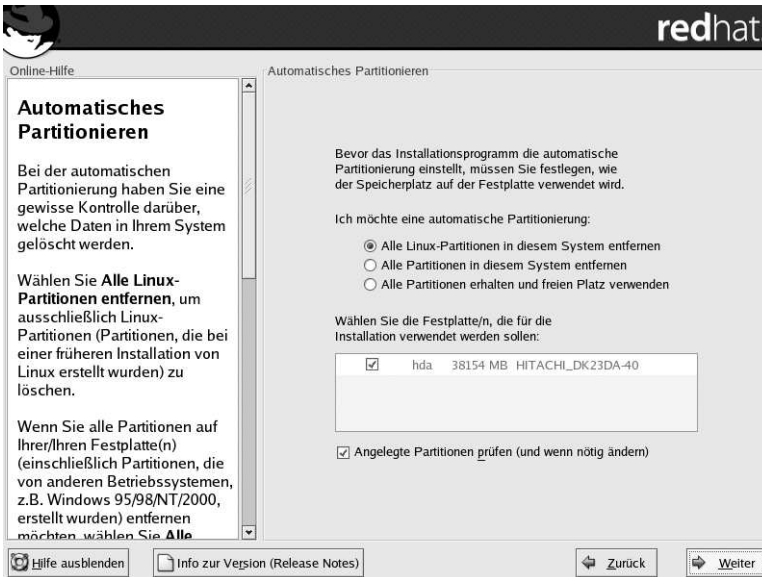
redhat

Online-Hilfe

Automatisches Partitionieren

Bei der automatischen Partitionierung haben Sie eine gewisse Kontrolle darüber, welche Daten in Ihrem System gelöscht werden.

Wählen Sie **Alle Linux-Partitionen entfernen**, um ausschließlich Linux-Partitionen (Partitionen, die bei einer früheren Installation von Linux erstellt wurden) zu löschen.

Wenn Sie alle Partitionen auf Ihrer/Ihren Festplatte(n) (einschließlich Partitionen, die von anderen Betriebssystemen, z.B. Windows 95/98/NT/2000, erstellt wurden) entfernen möchten, wählen Sie **Alle** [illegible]

Automatisches Partitionieren

Bevor das Installationsprogramm die automatische Partitionierung einstellt, müssen Sie festlegen, wie der Speicherplatz auf der Festplatte verwendet wird.

Ich möchte eine automatische Partitionierung:

Alle Linux-Partitionen in diesem System entfernen
Alle Partitionen in diesem System entfernen
Alle Partitionen erhalten und freien Platz verwenden

Wählen Sie die Festplatte/n, die für die Installation verwendet werden sollen:

| ✓ | hda | 38154 MB | HITACHI_DK23DA-40 |
|---|---|---|---|

Angelegte Partitionen prüfen (und wenn nötig ändern)

Hilfe ausblenden
Info zur Version (Release Notes)
Zurück
Weiter